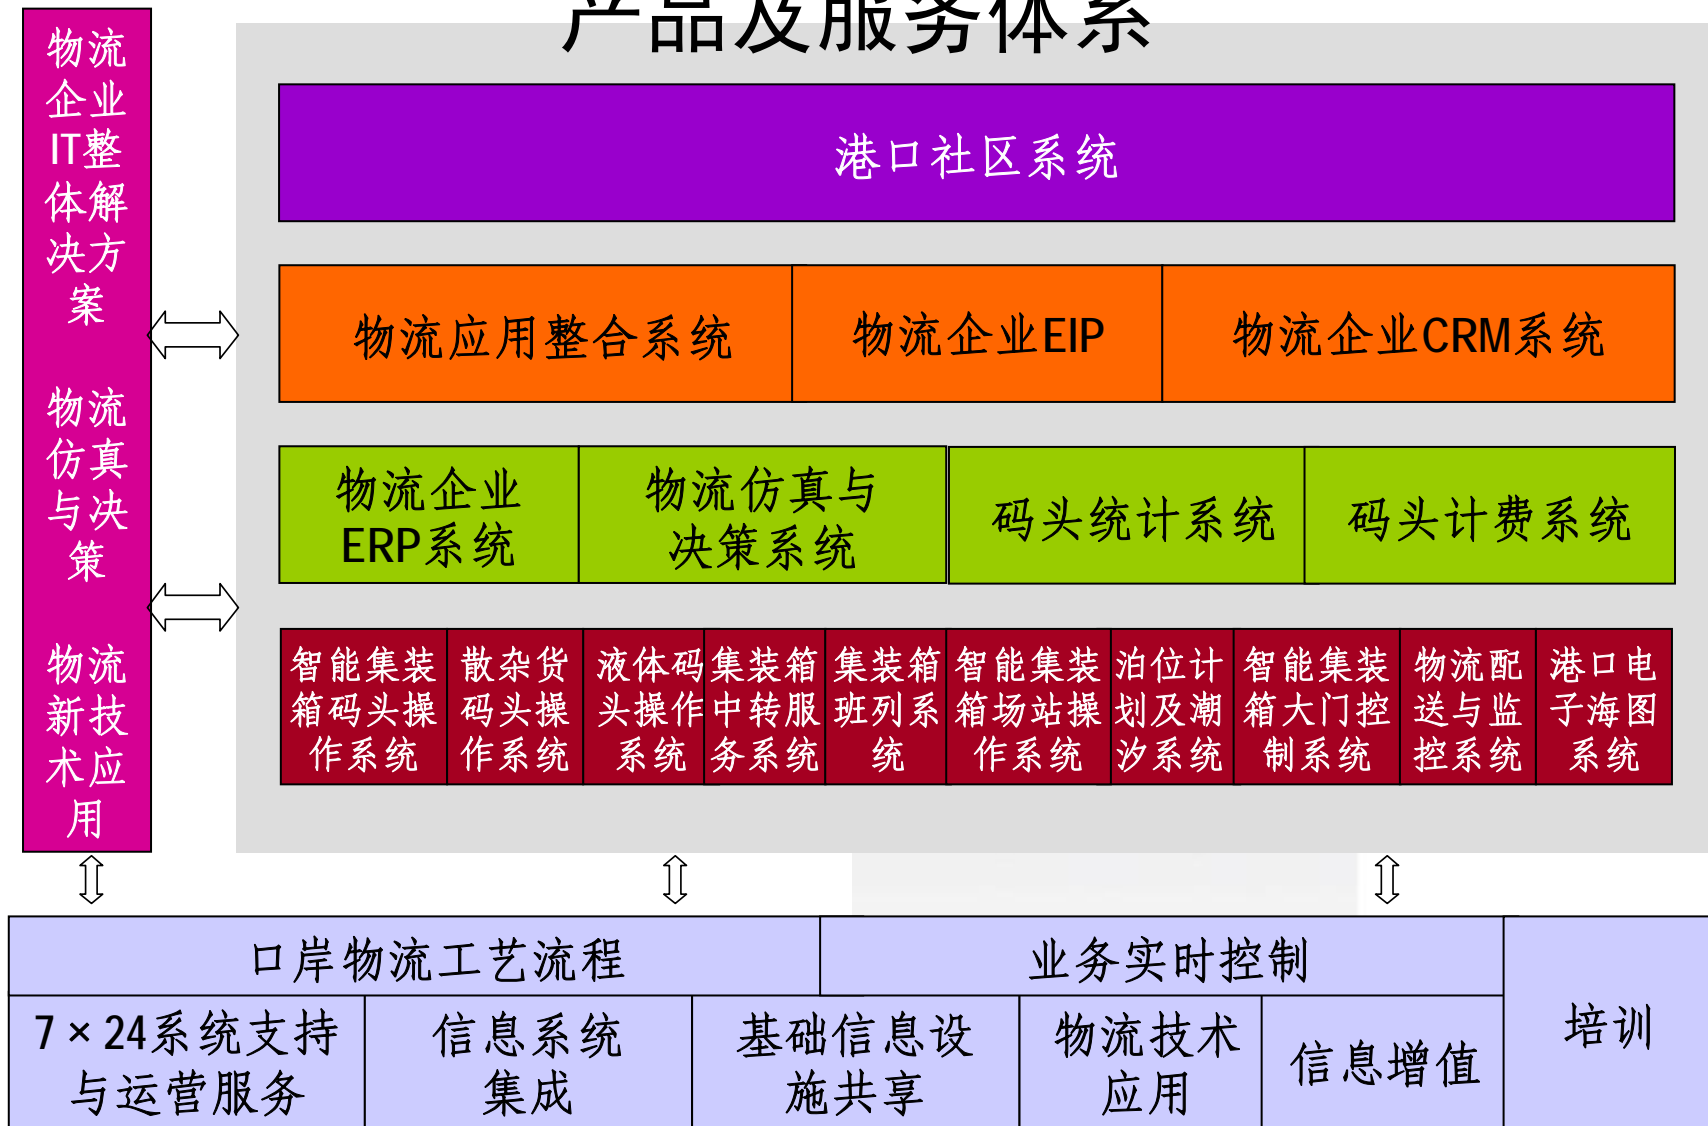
物流企业IT整体解决方案

物流仿真与决策

物流新技术应用

产品及服务体系

港口社区系统

| 物流应用整合系统 | 物流企业EIP | 物流企业CRM系统 |
|---|---|---|

| 物流企业ERP系统 | 物流仿真与决策系统 | 码头统计系统 | 码头计费系统 |
|---|---|---|---|

| 智能集装箱码头操作系统 | 散杂货码头操作系统 | 液体码头操作系统 | 集装箱中转服务系统 | 集装箱班列系统 | 智能集装箱场站操作系统 | 泊位计划及潮汐系统 | 智能集装箱大门控制系统 | 物流配送与监控系统 | 港口电子海图系统 |
|---|---|---|---|---|---|---|---|---|---|

口岸物流工艺流程

业务实时控制

培训

7×24系统支持与运营服务

信息系统集成

基础信息设施共享

物流技术应用

信息增值